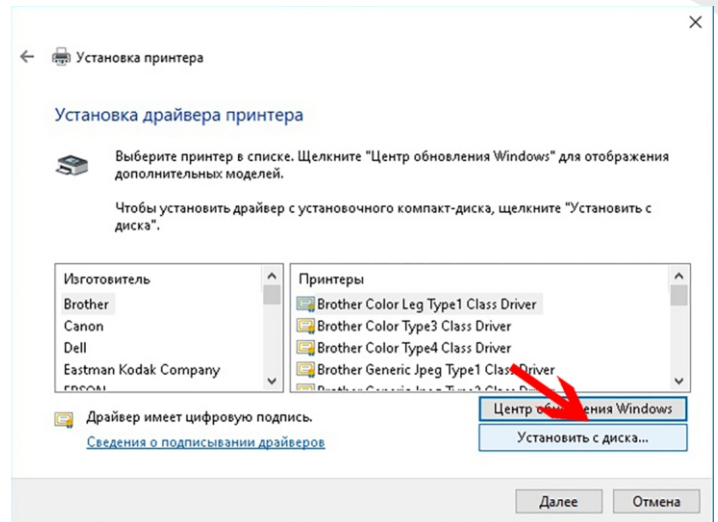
Установка принтера

Установка драйвера принтера

Выберите принтер в списке. Щелкните "Центр обновления Windows" для отображения дополнительных моделей.

Чтобы установить драйвер с установочного компакт-диска, щелкните "Установить с диска".

| Изготовитель | Принтеры |
|---|---|
| Brother | Brother Color Leg Type1 Class Driver |
| Canon | Brother Color Type3 Class Driver |
| Dell | Brother Color Type4 Class Driver |
| Eastman Kodak Company | Brother Generic Jpeg Type1 Class Driver |
| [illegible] | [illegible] |

Драйвер имеет цифровую подпись.

Сведения о подписывании драйверов

Центр об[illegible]ения Windows

Установить с диска...

Далее

Отмена